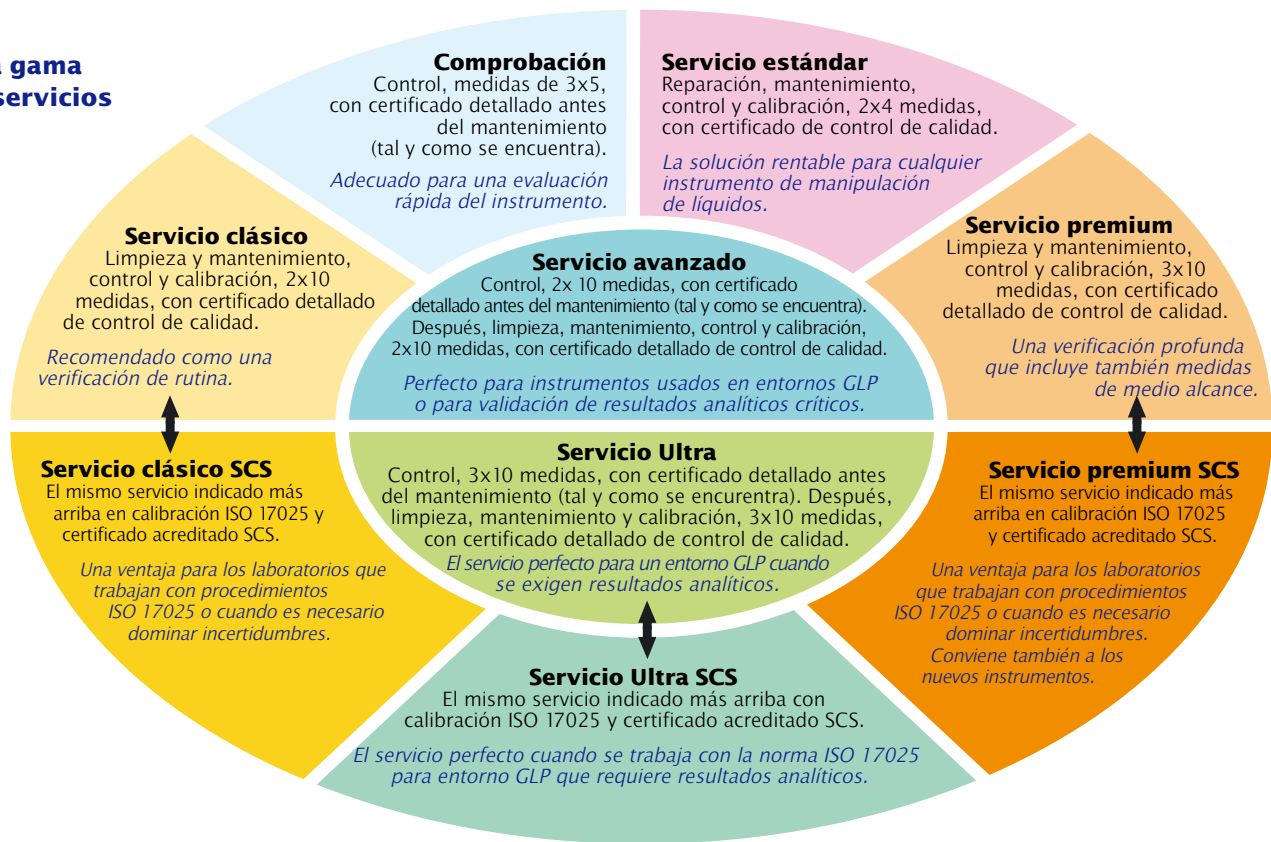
a gama
servicios

Comprobación
Control, medidas de 3x5, con certificado detallado antes del mantenimiento (tal y como se encuentra).

Adecuado para una evaluación rápida del instrumento.

Servicio estándar
Reparación, mantenimiento, control y calibración, 2x4 medidas, con certificado de control de calidad.

La solución rentable para cualquier instrumento de manipulación de líquidos.

Servicio clásico
Limpieza y mantenimiento, control y calibración, 2x10 medidas, con certificado detallado de control de calidad.

Recomendado como una verificación de rutina.

Servicio avanzado
Control, 2x 10 medidas, con certificado detallado antes del mantenimiento (tal y como se encuentra). Después, limpieza, mantenimiento, control y calibración, 2x10 medidas, con certificado detallado de control de calidad.

Perfecto para instrumentos usados en entornos GLP o para validación de resultados analíticos críticos.

Servicio premium
Limpieza y mantenimiento, control y calibración, 3x10 medidas, con certificado detallado de control de calidad.

Una verificación profunda que incluye también medidas de medio alcance.

Servicio clásico SCS
El mismo servicio indicado más arriba en calibración ISO 17025 y certificado acreditado SCS.

Una ventaja para los laboratorios que trabajan con procedimientos ISO 17025 o cuando es necesario dominar incertidumbres.

Servicio Ultra
Control, 3x10 medidas, con certificado detallado antes del mantenimiento (tal y como se encurentra). Después, limpieza, mantenimiento y calibración, 3x10 medidas, con certificado detallado de control de calidad.
El servicio perfecto para un entorno GLP cuando se exigen resultados analíticos.

Servicio premium SCS
El mismo servicio indicado más arriba en calibración ISO 17025 y certificado acreditado SCS.

Una ventaja para los laboratorios que trabajan con procedimientos ISO 17025 o cuando es necesario dominar incertidumbres. Conviene también a los nuevos instrumentos.

Servicio Ultra SCS
El mismo servicio indicado más arriba con calibración ISO 17025 y certificado acreditado SCS.

El servicio perfecto cuando se trabaja con la norma ISO 17025 para entorno GLP que requiere resultados analíticos.